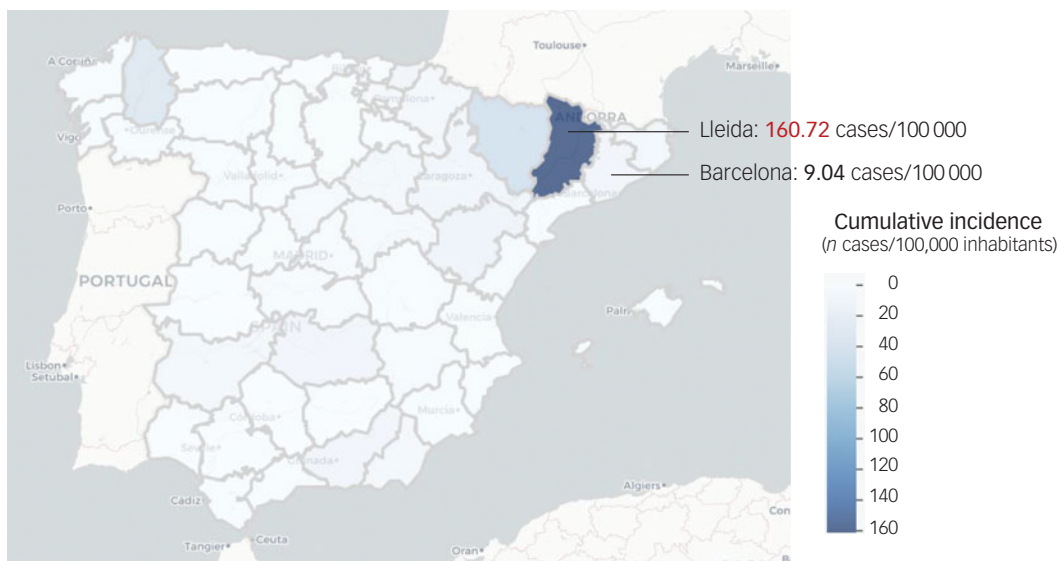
Toulouse
Marseille
A Coruña
Vigo
Ourense
ANDORRA
Porto
Valladolid
Zaragoza
Barcelona
PORTUGAL
MADRID
SPAIN
Valencia
Palma
Lisbon
Setubal
Córdoba
Murcia
Sevilla
Granada
Cadiz
Algiers
Tangier
Ceuta
Oran
Con

Lleida: 160.72 cases/100 000
Barcelona: 9.04 cases/100 000

Cumulative incidence
($n$ cases/100,000 inhabitants)

0
20
40
60
80
100
120
140
160